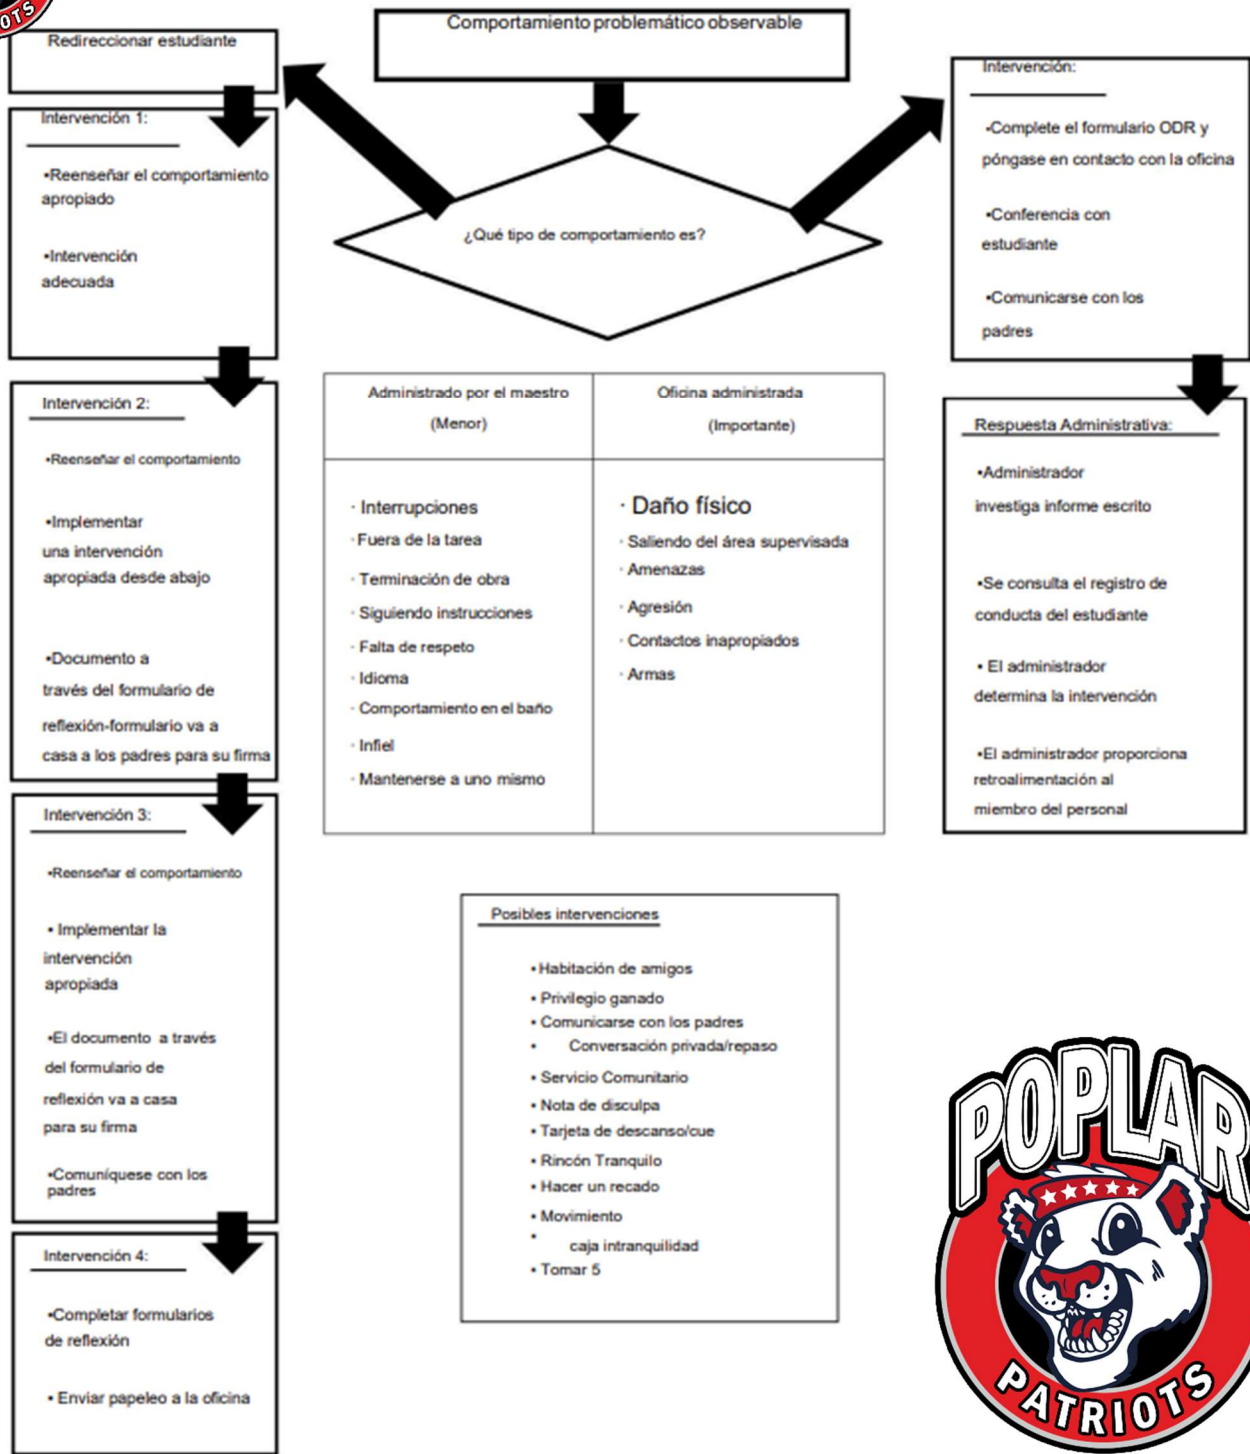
OTS

Comportamiento problemático observable

Redireccionar estudiante

Intervención 1:

•Reenseñar el comportamiento apropiado

•Intervención adecuada

¿Qué tipo de comportamiento es?

Intervención:

•Complete el formulario ODR y póngase en contacto con la oficina

•Conferencia con estudiante

•Comunicarse con los padres

| Administrado por el maestro (Menor) | Oficina administrada (Importante) |
|---|---|
| · Interrupciones · Fuera de la tarea · Terminación de obra · Siguiendo instrucciones · Falta de respeto · Idioma · Comportamiento en el baño · Infiel · Mantenerse a uno mismo | · Daño físico · Saliendo del área supervisada · Amenazas · Agresión · Contactos inapropiados · Armas |

Intervención 2:

•Reenseñar el comportamiento

•Implementar una intervención apropiada desde abajo

•Documento a través del formulario de reflexión-formulario va a casa a los padres para su firma

Respuesta Administrativa:

•Administrador investiga informe escrito

•Se consulta el registro de conducta del estudiante

• El administrador determina la intervención

•El administrador proporciona retroalimentación al miembro del personal

Intervención 3:

•Reenseñar el comportamiento

• Implementar la intervención apropiada

•El documento a través del formulario de reflexión va a casa para su firma

•Comuníquese con los padres

Posibles intervenciones

• Habitación de amigos
• Privilegio ganado
• Comunicarse con los padres
• Conversación privada/repaso
• Servicio Comunitario
• Nota de disculpa
• Tarjeta de descanso/cue
• Rincón Tranquilo
• Hacer un recado
• Movimiento
• caja intranquilidad
• Tomar 5

Intervención 4:

•Completar formularios de reflexión

• Enviar papeleo a la oficina

POPLAR
PATRIOTS